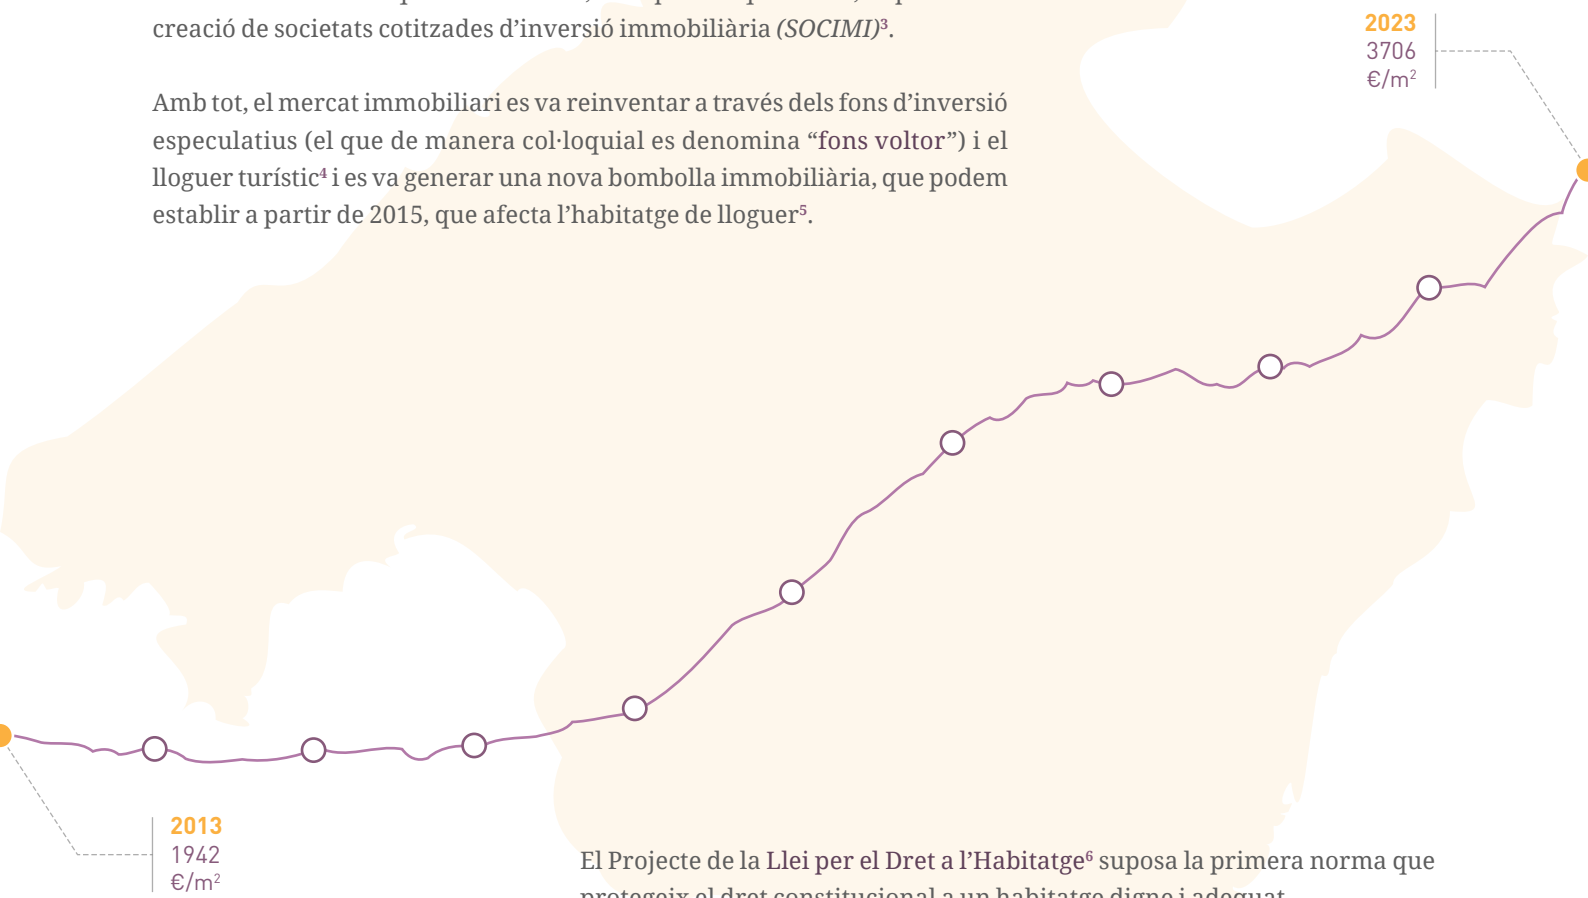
creació de societats cotitzades d'inversió immobiliària *(SOCIMI)*³.

Amb tot, el mercat immobiliari es va reinventar a través dels fons d'inversió especulatius (el que de manera col·loquial es denomina "fons voltor") i el lloguer turístic⁴ i es va generar una nova bombolla immobiliària, que podem establir a partir de 2015, que afecta l'habitatge de lloguer⁵.

2023
3706
€/m²

2013
1942
€/m²

El Projecte de la Llei per el Dret a l'Habitatge⁶ suposa la primera norma que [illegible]